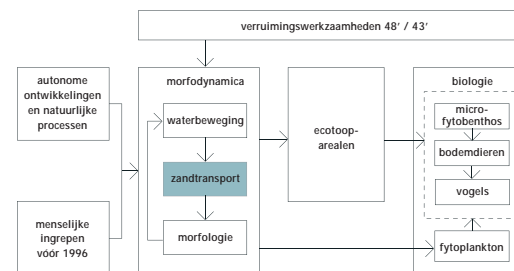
verruimingswerkzaamheden 48' / 43'

autonome ontwikkelingen en natuurlijke processen

menselijke ingrepen vóór 1996

morfodynamica

waterbeweging

zandtransport

morfologie

ecotoop-arealen

biologie

micro-fytobenthos

bodemdieren

vogels

fytoplankton